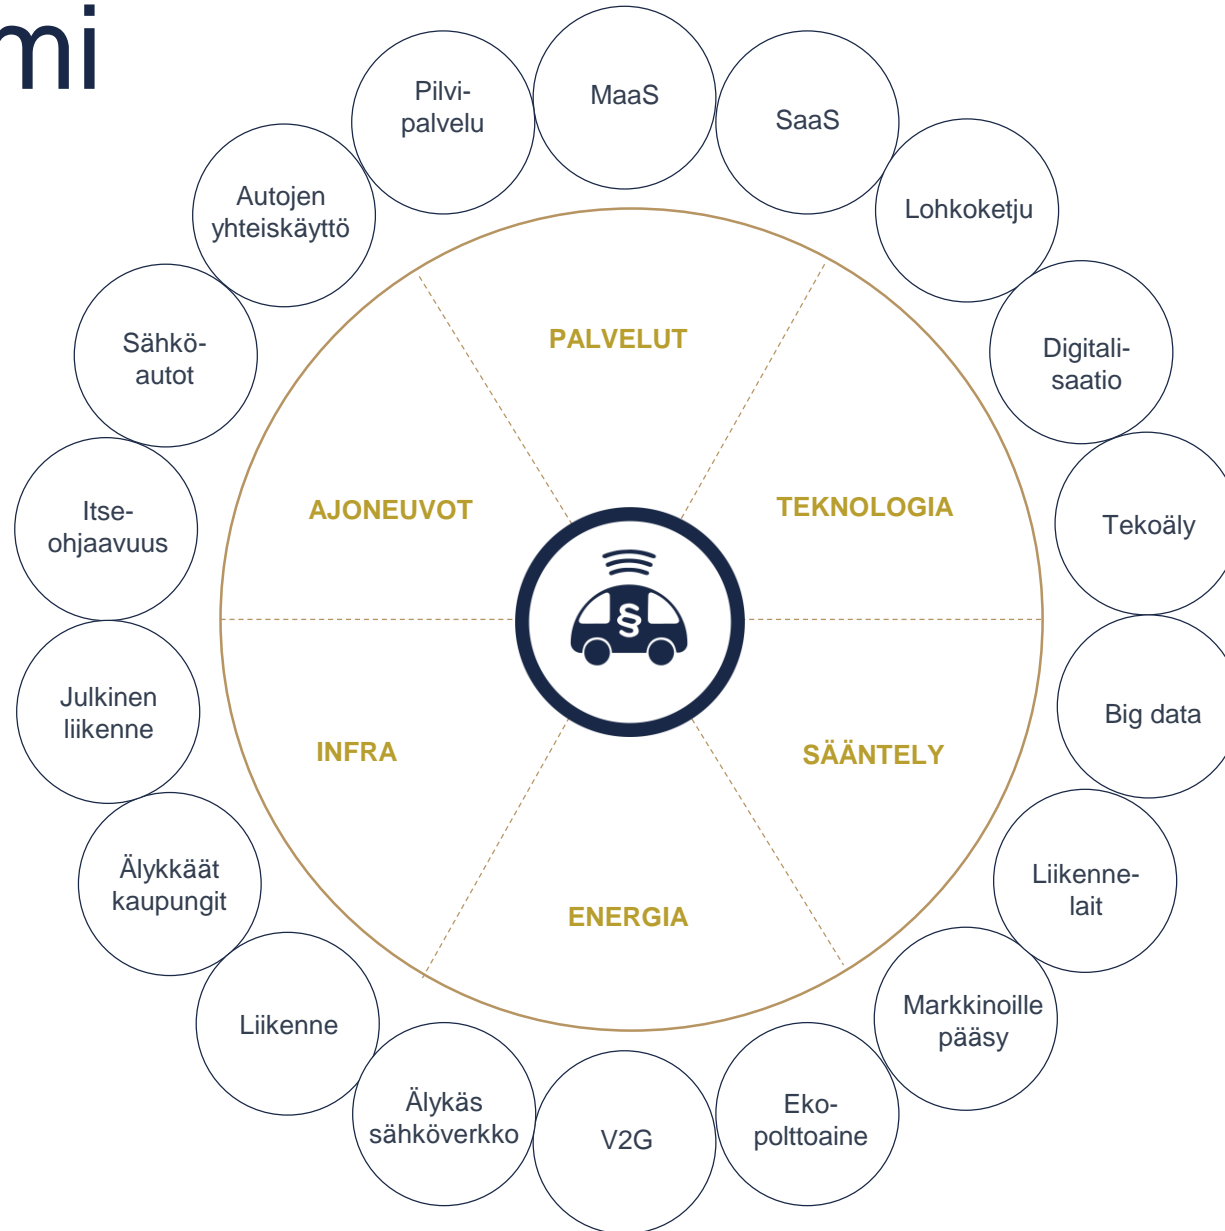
mi

Pilvi-palvelu

MaaS

SaaS

Lohkoketju

Digitali-saatio

Tekoäly

Big data

Liikenne-lait

Markkinoille pääsy

Eko-polttoaine

V2G

Älykäs sähköverkko

Liikenne

Älykkäät kaupungit

Julkinen liikenne

Itse-ohjaavuus

Sähkö-autot

Autojen yhteiskäyttö

PALVELUT

TEKNOLOGIA

SÄÄNTELY

ENERGIA

INFRA

AJONEUVOT

§